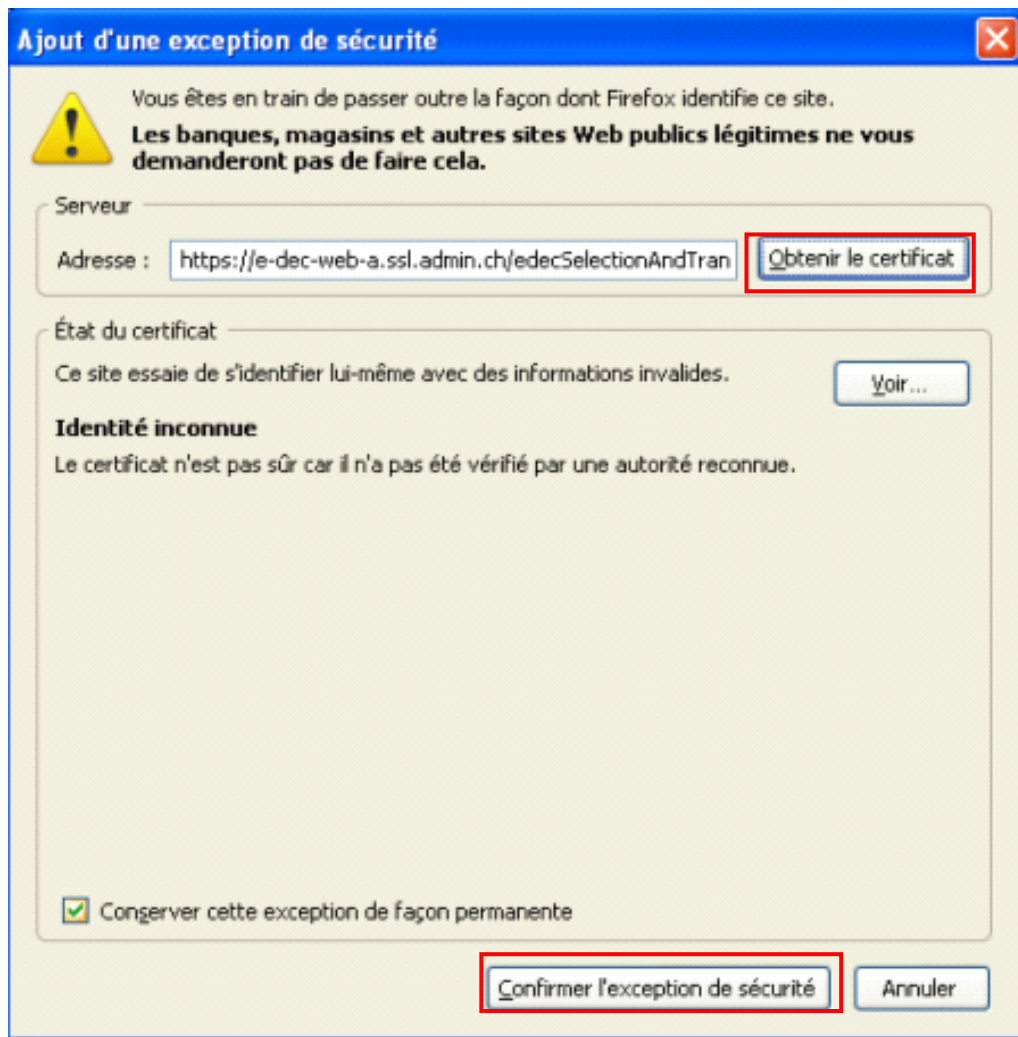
Ajout d'une exception de sécurité

Vous êtes en train de passer outre la façon dont Firefox identifie ce site.

**Les banques, magasins et autres sites Web publics légitimes ne vous demanderont pas de faire cela.**

Serveur

Adresse : https://e-dec-web-a.ssl.admin.ch/edecSelectionAndTran

Obtenir le certificat

État du certificat

Ce site essaie de s'identifier lui-même avec des informations invalides.

Voir...

**Identité inconnue**

Le certificat n'est pas sûr car il n'a pas été vérifié par une autorité reconnue.

Conserver cette exception de façon permanente

Confirmer l'exception de sécurité

Annuler